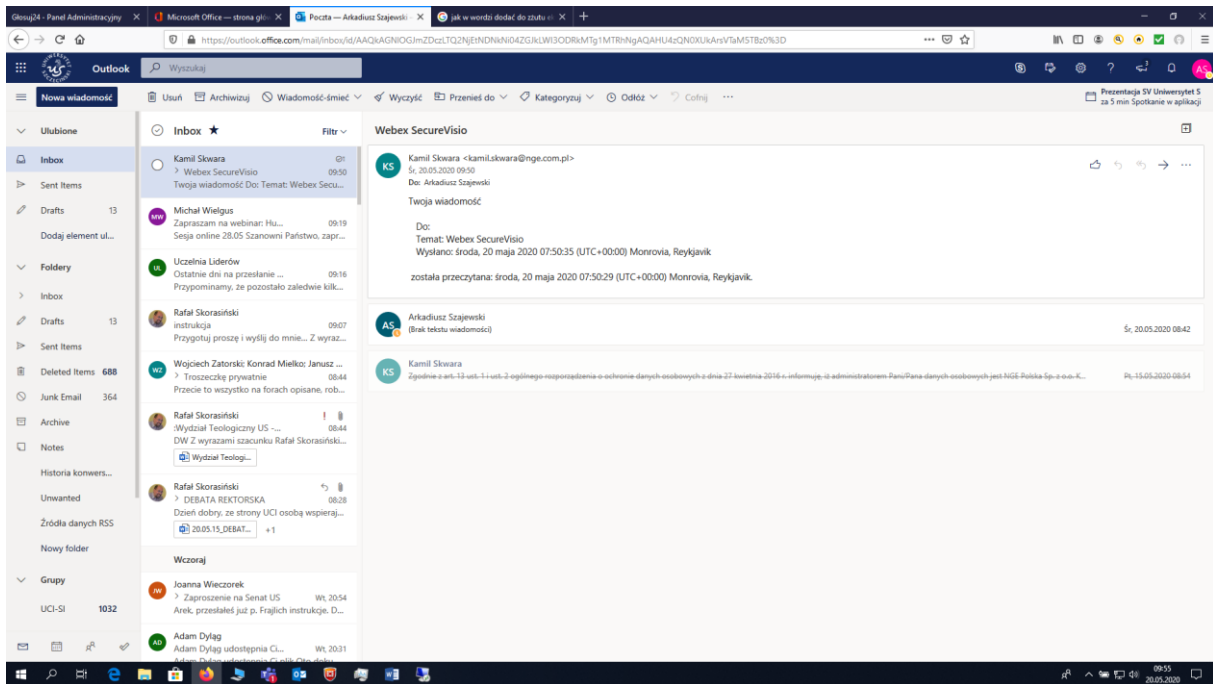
Głosuj24 - Panel Administracyjny | Microsoft Office — strona głó | Poczta — Arkadiusz Szajewski | jak w wordzi dodać do zżutu e

https://outlook.office.com/mail/inbox/id/AAQkAGNlOGJmZDczLTQ2NjEtNDNkNi04ZGJkLWI3ODRkMTg1MTRhNgAQAHU4zQN0XUkArsVTaMSTBz0%3D

Outlook | Wyszukaj

Nowa wiadomość | Usuń | Archiwizuj | Wiadomość-śmieć | Wyczyść | Przenieś do | Kategoryzuj | Odłóż | Cofnij | ···

Prezentacja SV Uniwersytet S za 5 min Spotkanie w aplikacji

Ulubione
Inbox
Sent Items
Drafts 13
Dodaj element ul...
Foldery
Inbox
Drafts 13
Sent Items
Deleted Items 688
Junk Email 364
Archive
Notes
Historia konwers...
Unwanted
Źródła danych RSS
Nowy folder
Grupy
UCI-SI 1032

Inbox ★ Filtr

Kamil Skwara
> Webex SecureVisio 09:50
Twoja wiadomość Do: Temat: Webex Secu...

MW Michał Wielgus
Zapraszam na webinar: Hu... 09:19
Sesja online 28.05 Szanowni Państwo, zapr...

UL Uczelnia Liderów
Ostatnie dni na przesłanie ... 09:16
Przypominamy, że pozostało zaledwie kilk...

Rafał Skorasiński
instrukcja 09:07
Przygotuj proszę i wyślij do mnie... Z wyraz...

WZ Wojciech Zatorski; Konrad Mielko; Janusz ...
> Troszeczkę prywatnie 08:44
Przecie to wszystko na forach opisane, rob...

Rafał Skorasiński
:Wydział Teologiczny US -... 08:44
DW Z wyrazami szacunku Rafał Skorasiński...
Wydział Teologi...

Rafał Skorasiński
> DEBATA REKTORSKA 08:28
Dzień dobry, ze strony UCI osobą wspieraj...
20.05.15_DEBAT... +1

Wczoraj

JW Joanna Wieczorek
> Zaproszenie na Senat US Wt, 20:54
Arek, przesłałeś już p. Frajlich instrukcje. D...

AD Adam Dyląg
Adam Dyląg udostępnia Ci... Wt, 20:31

Webex SecureVisio

KS Kamil Skwara <kamil.skwara@nge.com.pl>
Śr, 20.05.2020 09:50
Do: Arkadiusz Szajewski

Twoja wiadomość

Do:
Temat: Webex SecureVisio
Wysłano: środa, 20 maja 2020 07:50:35 (UTC+00:00) Monrovia, Reykjavik

została przeczytana: środa, 20 maja 2020 07:50:29 (UTC+00:00) Monrovia, Reykjavik.

AS Arkadiusz Szajewski
(Brak tekstu wiadomości) Śr, 20.05.2020 08:42

KS Kamil Skwara
Zgodnie z art. 13 ust. 1 i ust. 2 ogólnego rozporządzenia o ochronie danych osobowych z dnia 27 kwietnia 2016 r. informuję, iż administratorem Pani/Pana danych osobowych jest NGS Polska Sp. z o.o. K... Pt, 15.05.2020 08:54

09:55
20.05.2020